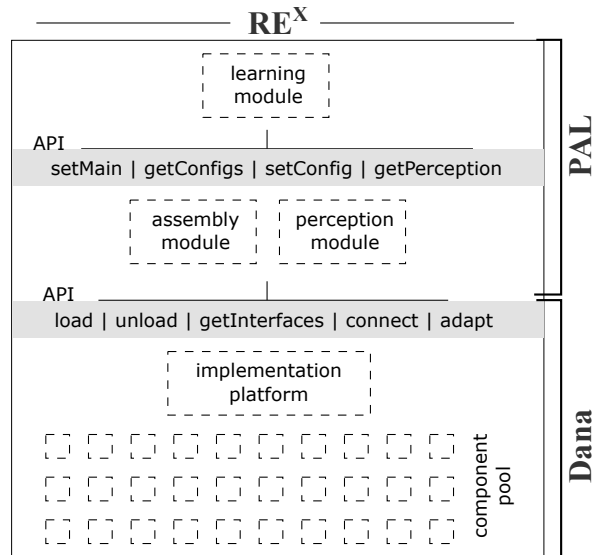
$\mathbf{RE^X}$

learning module

API

setMain | getConfigs | setConfig | getPerception

assembly module

perception module

PAL

API

load | unload | getInterfaces | connect | adapt

implementation platform

component pool

Dana